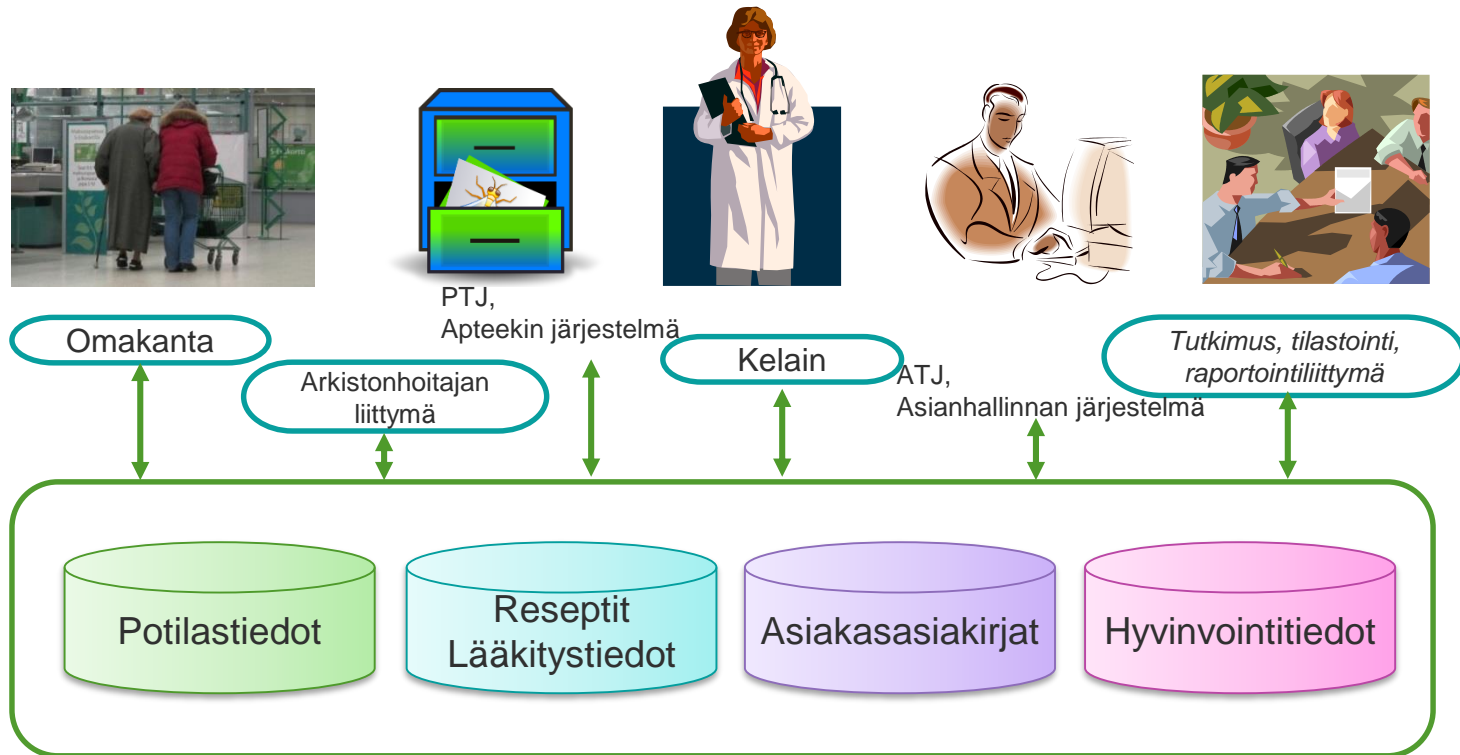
PTJ,
Apteekin järjestelmä

Omakanta

Arkistonhoitajan liittymä

Kelain

ATJ,
Asianhallinnan järjestelmä

*Tutkimus, tilastointi, raportointiliittymä*

Potilastiedot

Reseptit
Lääkitystiedot

Asiakasasiakirjat

Hyvinvointitiedot